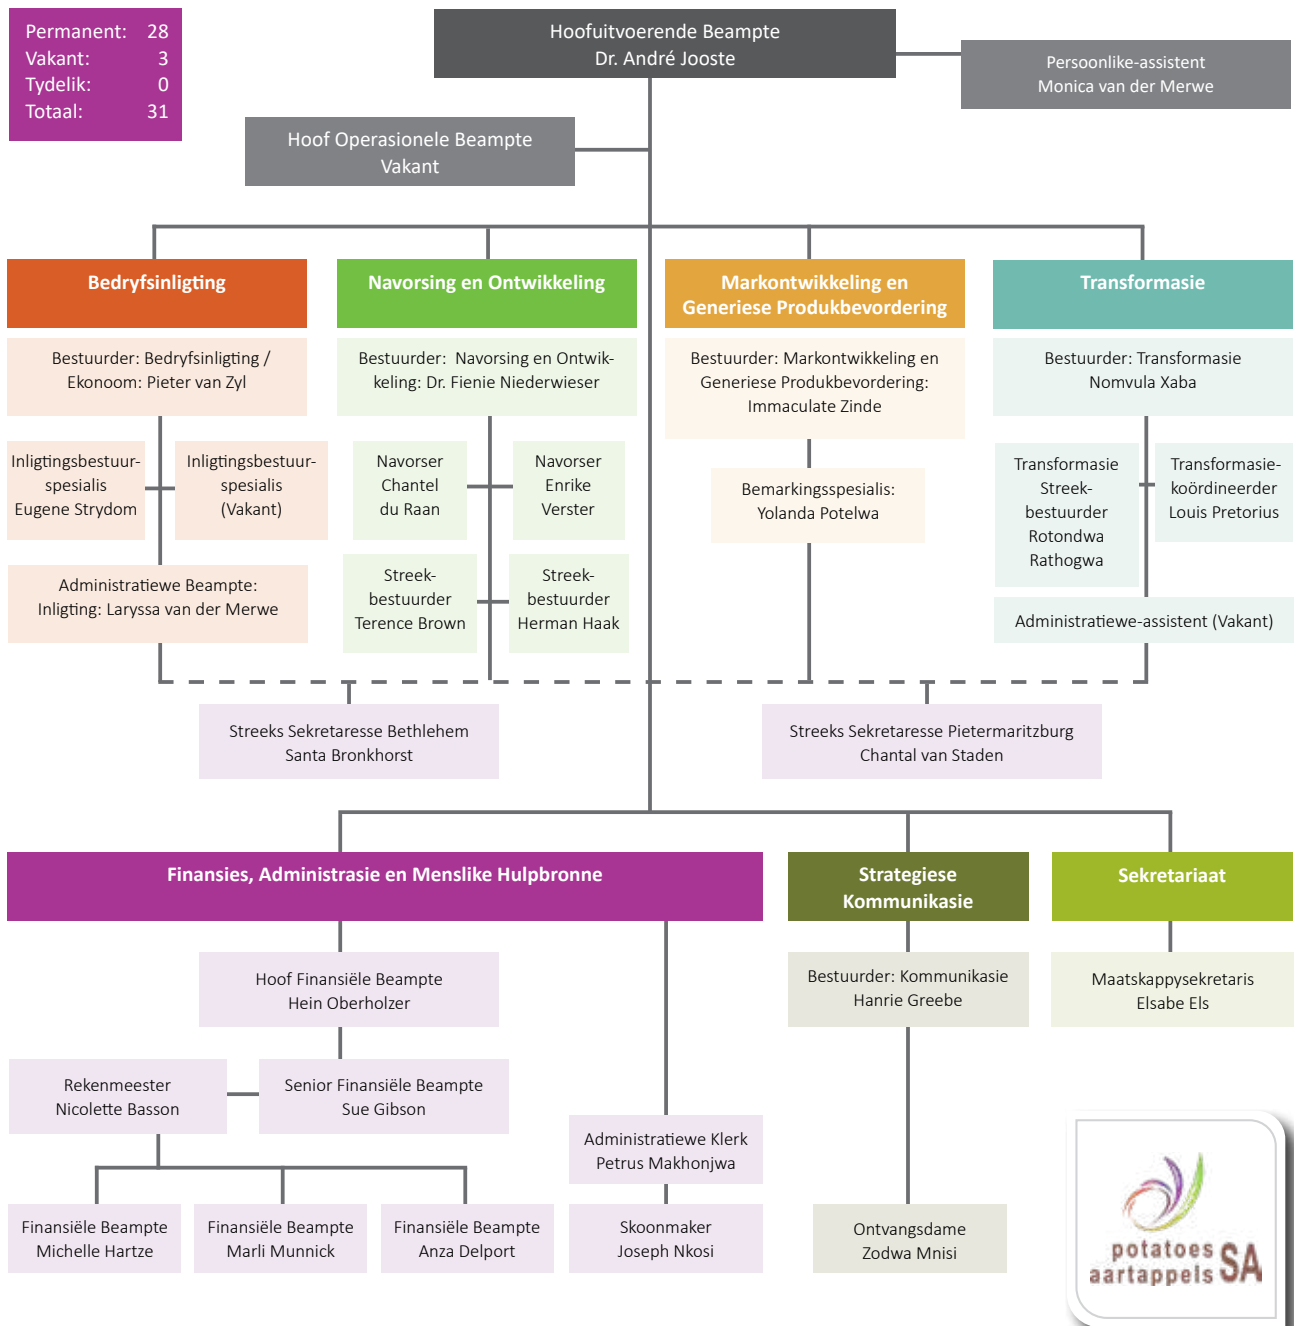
Permanent: 28
Vakant: 3
Tydelik: 0
Totaal: 31

Hoofuitvoerende Beampte
Dr. André Jooste

Persoonlike-assistent
Monica van der Merwe

Hoof Operasionele Beampte
Vakant

Bedryfsinligting

Navorsing en Ontwikkeling

Markontwikkeling en Generiese Produkbevordering

Transformasie

Bestuurder: Bedryfsinligting / Ekonoom: Pieter van Zyl

Inligtingsbestuurspesialis
Eugene Strydom

Inligtingsbestuurspesialis
(Vakant)

Administratiewe Beampte: Inligting: Laryssa van der Merwe

Bestuurder: Navorsing en Ontwikkeling: Dr. Fienie Niederwieser

Navorser
Chantel
du Raan

Navorser
Enrike
Verster

Streekbestuurder
Terence Brown

Streekbestuurder
Herman Haak

Bestuurder: Markontwikkeling en Generiese Produkbevordering: Immaculate Zinde

Bemarkingsspesialis:
Yolanda Potelwa

Bestuurder: Transformasie
Nomvula Xaba

Transformasie
Streekbestuurder
Rotondwa
Rathogwa

Transformasiekoördineerder
Louis Pretorius

Administratiewe-assistent (Vakant)

Streeks Sekretaresse Bethlehem
Santa Bronkhorst

Streeks Sekretaresse Pietermaritzburg
Chantal van Staden

Finansies, Administrasie en Menslike Hulpbronne

Strategiese Kommunikasie

Sekretariaat

Hoof Finansiële Beampte
Hein Oberholzer

Rekenmeester
Nicolette Basson

Senior Finansiële Beampte
Sue Gibson

Administratiewe Klerk
Petrus Makhonjwa

Finansiële Beampte
Michelle Hartze

Finansiële Beampte
Marli Munnick

Finansiële Beampte
Anza Delport

Skoonmaker
Joseph Nkosi

Bestuurder: Kommunikasie
Hanrie Greebe

Ontvangsdame
Zodwa Mnisi

Maatskappysekretaris
Elsabe Els

potatoes
aartappels SA